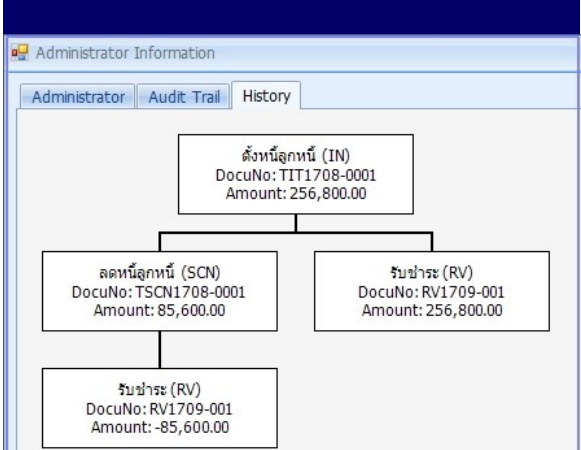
Administrator Information

Administrator | Audit Trail | History

ตั้งหนี้ลูกหนี้ (IN)
DocuNo: TIT1708-0001
Amount: 256,800.00

ลดหนี้ลูกหนี้ (SCN)
DocuNo: TSCN1708-0001
Amount: 85,600.00

รับชำระ (RV)
DocuNo: RV1709-001
Amount: 256,800.00

รับชำระ (RV)
DocuNo: RV1709-001
Amount: -85,600.00